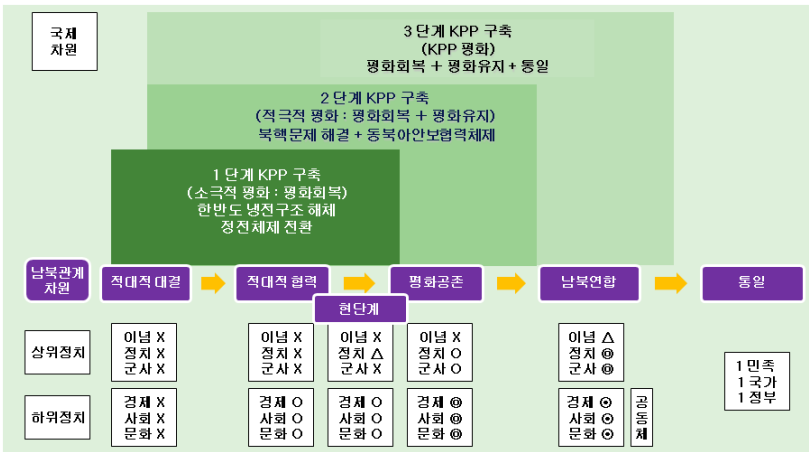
국제 차원

3 단계 KPP 구축
(KPP 평화)
평화회복 + 평화유지 + 통일

2 단계 KPP 구축
(적극적 평화 : 평화회복 + 평화유지)
북핵문제 해결 + 동북아안보협력체제

1 단계 KPP 구축
(소극적 평화 : 평화회복)
한반도 냉전구조 해체
정전체제 전환

남북관계 차원

적대적 대결

적대적 협력

현단계

평화공존

남북연합

통일

상위정치

이념 X
정치 X
군사 X

이념 X
정치 X
군사 X

이념 X
정치 △
군사 X

이념 X
정치 O
군사 O

이념 △
정치 ◎
군사 ◎

1 민족
1 국가
1 정부

하위정치

경제 X
사회 X
문화 X

경제 O
사회 O
문화 O

경제 O
사회 O
문화 O

경제 ◎
사회 ◎
문화 ◎

경제 ⊙
사회 ⊙
문화 ⊙

공동체